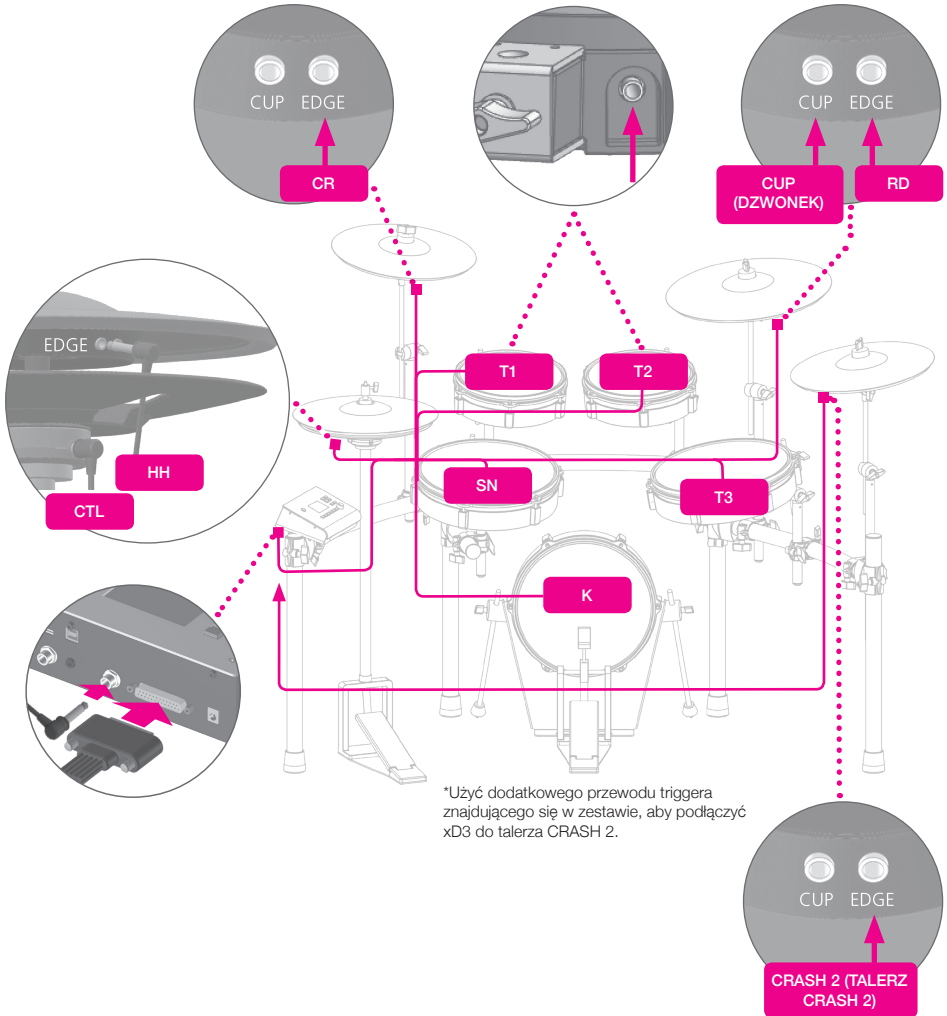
CUP EDGE

CR

CUP EDGE

CUP (DZWONEK)

RD

EDGE

HH

CTL

T1

T2

SN

T3

K

*Użyć dodatkowego przewodu triggera znajdującego się w zestawie, aby podłączyć xD3 do talerza CRASH 2.

CUP EDGE

CRASH 2 (TALERZ CRASH 2)